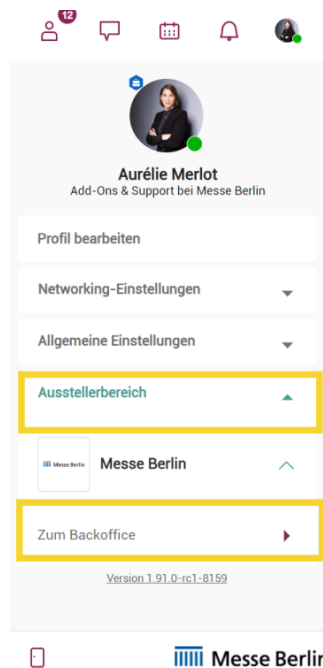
12

Aurélie Merlot
Add-Ons & Support bei Messe Berlin

Profil bearbeiten

Networking-Einstellungen

Allgemeine Einstellungen

Ausstellerbereich

Messe Berlin

Messe Berlin

Zum Backoffice

Version 1.91.0-rc1-8159

Messe Berlin